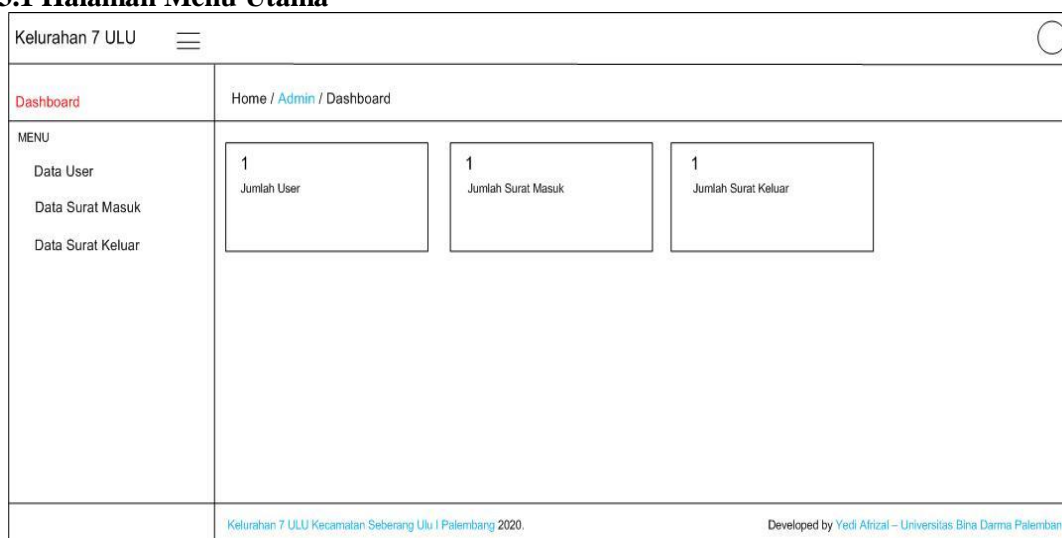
3.1 Halaman Menu Utama

Kelurahan 7 ULU

Dashboard

Home / Admin / Dashboard

MENU

Data User

Data Surat Masuk

Data Surat Keluar

1
Jumlah User

1
Jumlah Surat Masuk

1
Jumlah Surat Keluar

Kelurahan 7 ULU Kecamatan Seberang Ulu I Palembang 2020.

Developed by Yedi Afrizal – Universitas Bina Darma Palemban